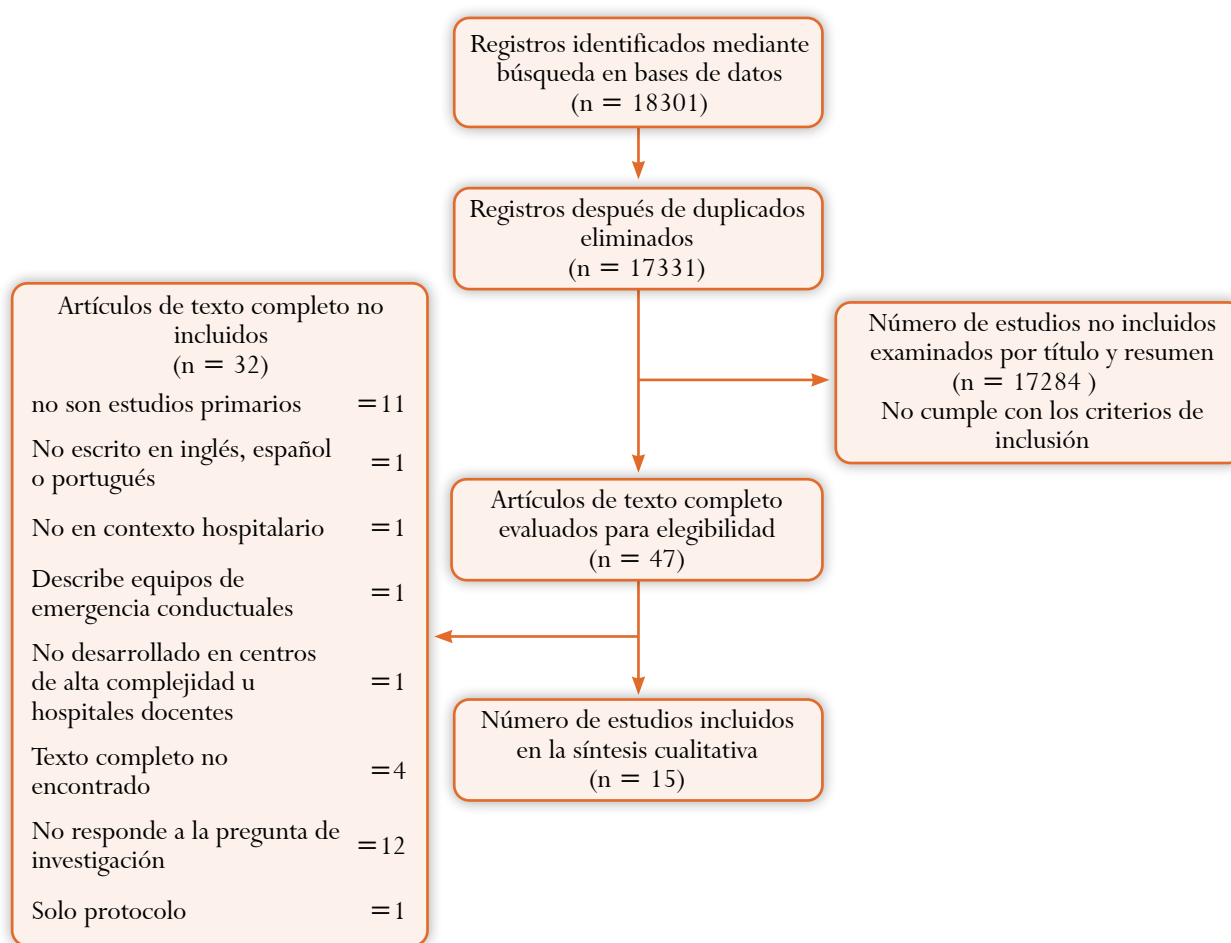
Registros identificados mediante búsqueda en bases de datos
(n = 18301)

Registros después de duplicados eliminados
(n = 17331)

Número de estudios no incluidos examinados por título y resumen
(n = 17284 )
No cumple con los criterios de inclusión

Artículos de texto completo evaluados para elegibilidad
(n = 47)

Artículos de texto completo no incluidos
(n = 32)

| | |
|---|---|
| no son estudios primarios | =11 |
| No escrito en inglés, español o portugués | =1 |
| No en contexto hospitalario | =1 |
| Describe equipos de emergencia conductuales | =1 |
| No desarrollado en centros de alta complejidad u hospitales docentes | =1 |
| Texto completo no encontrado | =4 |
| No responde a la pregunta de investigación | =12 |
| Solo protocolo | =1 |

Número de estudios incluidos en la síntesis cualitativa
(n = 15)